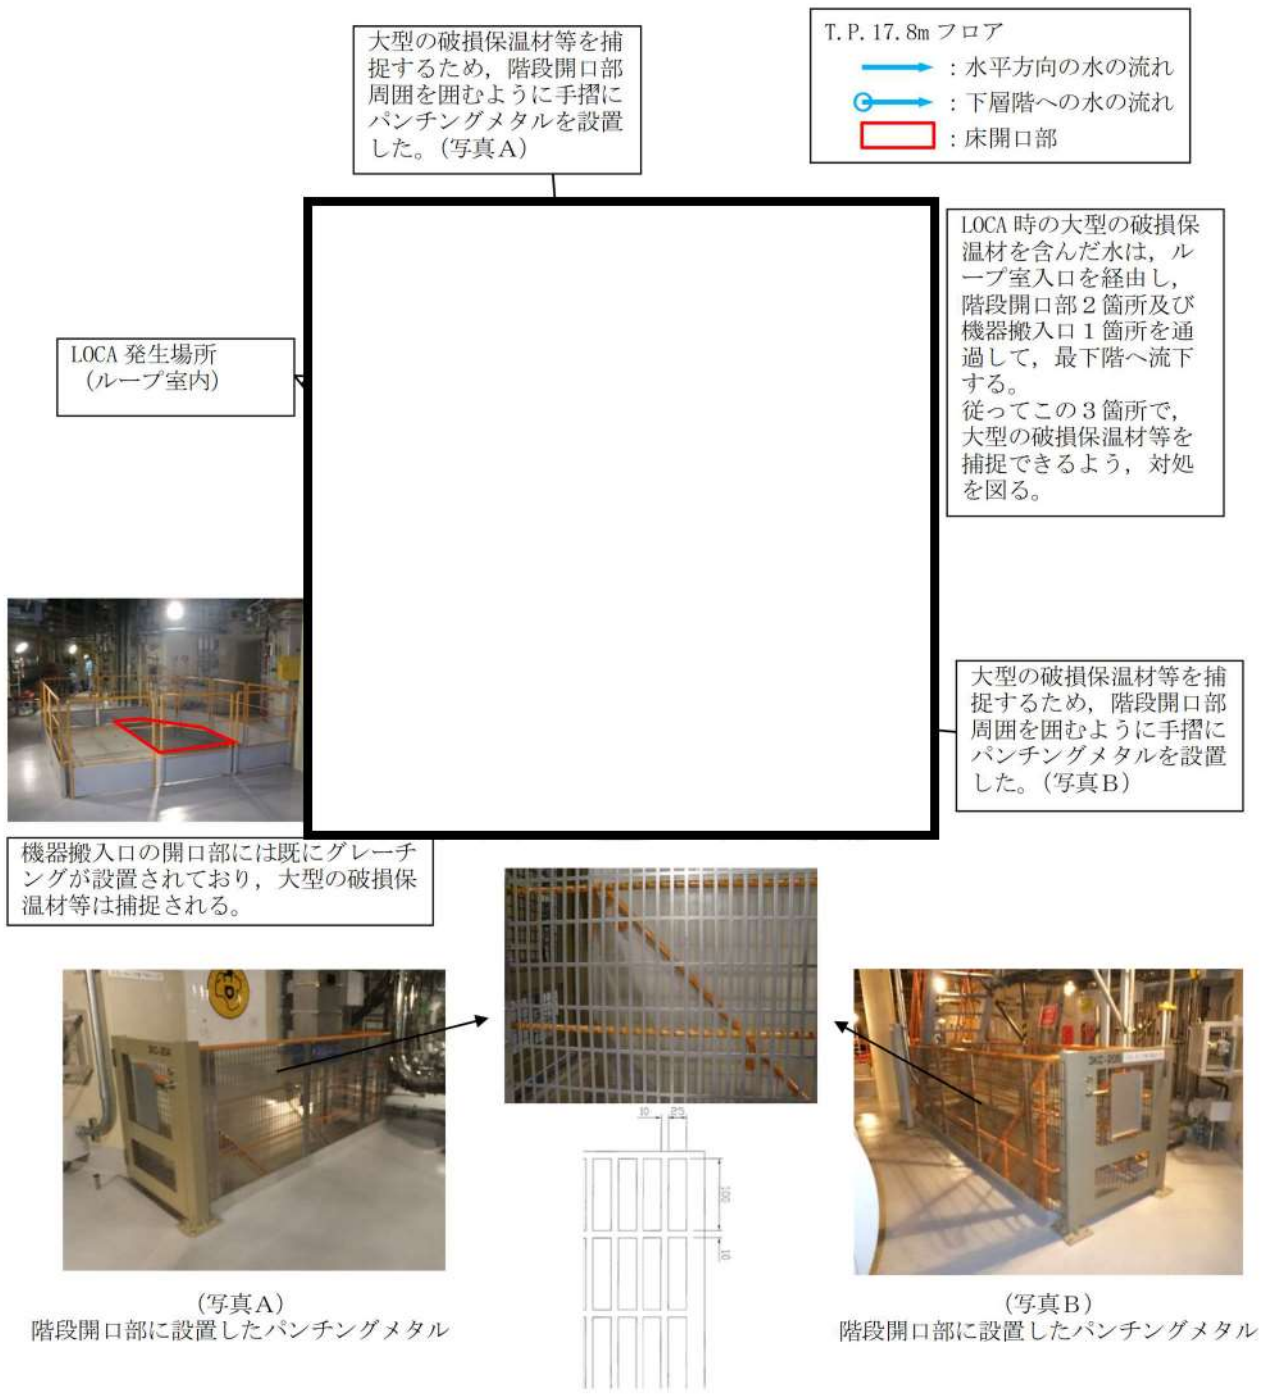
大型の破損保温材等を捕捉するため，階段開口部周囲を囲むように手摺にパンチングメタルを設置した。（写真A）

T.P.17.8m フロア
：水平方向の水の流れ
：下層階への水の流れ
：床開口部

LOCA 時の大型の破損保温材を含んだ水は，ループ室入口を経由し，階段開口部２箇所及び機器搬入口１箇所を通過して，最下階へ流下する。
従ってこの３箇所で，大型の破損保温材等を捕捉できるよう，対処を図る。

LOCA 発生場所
（ループ室内）

大型の破損保温材等を捕捉するため，階段開口部周囲を囲むように手摺にパンチングメタルを設置した。（写真B）

機器搬入口の開口部には既にグレーチングが設置されており，大型の破損保温材等は捕捉される。

10　25

100

10

（写真A）
階段開口部に設置したパンチングメタル

（写真B）
階段開口部に設置したパンチングメタル